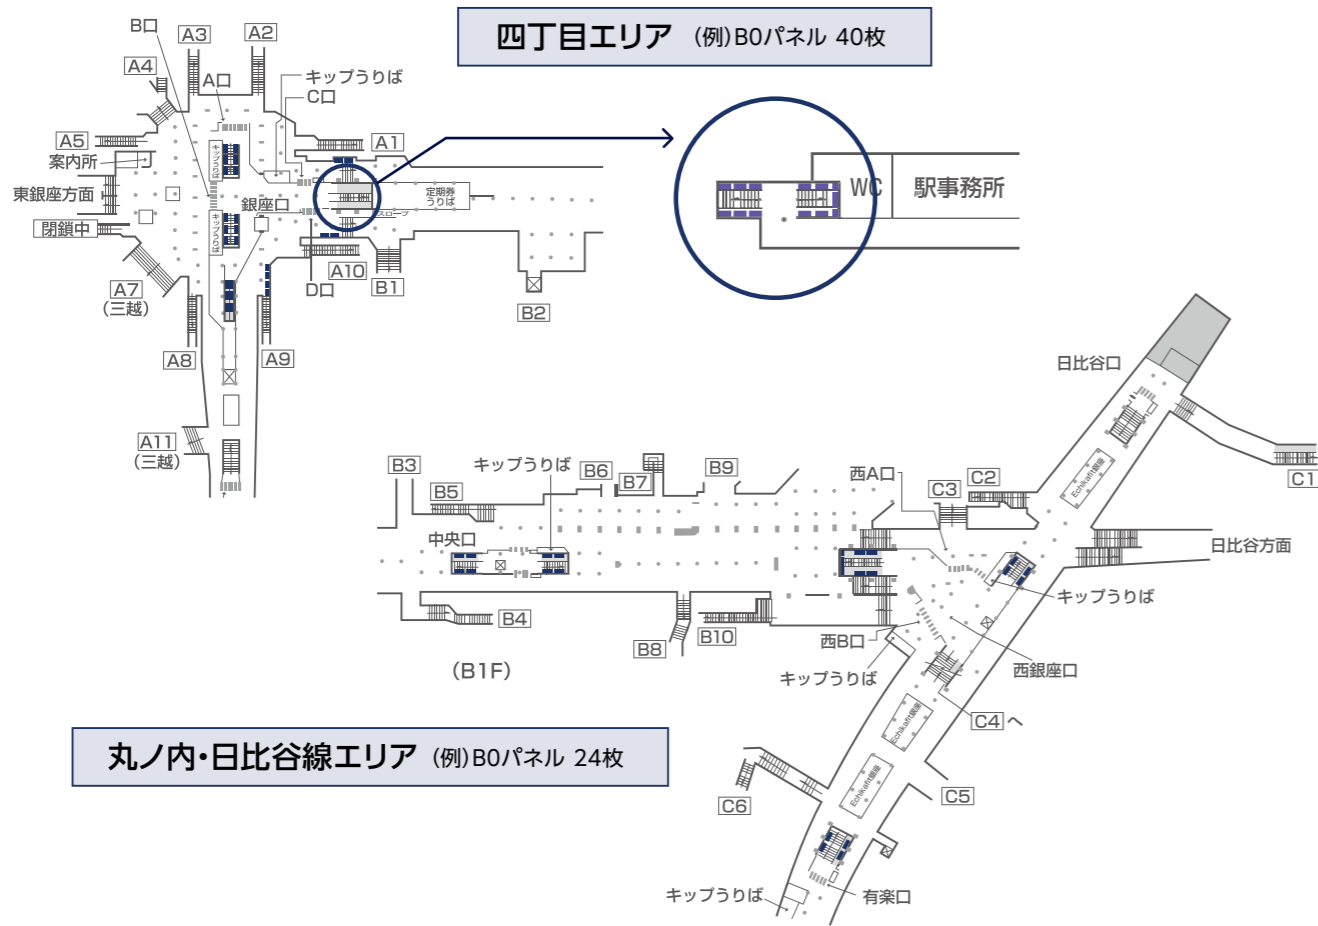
四丁目エリア (例)B0パネル 40枚

B口
A3
A2
A4
A口
キップうりば
C口
A5
A1
案内所
東銀座方面
キップうりば
定期券うりば
銀座口
スロープ
閉鎖中
キップうりば
A10
A7
(三越)
D口
B1
B2
A8
A9
A11
(三越)

WC
駅事務所

日比谷口
C1
B3
キップうりば
B6
B7
B9
西A口
C2
C3
B5
Echika fit銀座
中央口
日比谷方面
キップうりば
B4
B8
B10
西B口
西銀座口
(B1F)
キップうりば
C4へ
Echika fit銀座
丸ノ内・日比谷線エリア (例)B0パネル 24枚
Echika fit銀座
C6
C5
キップうりば
有楽口